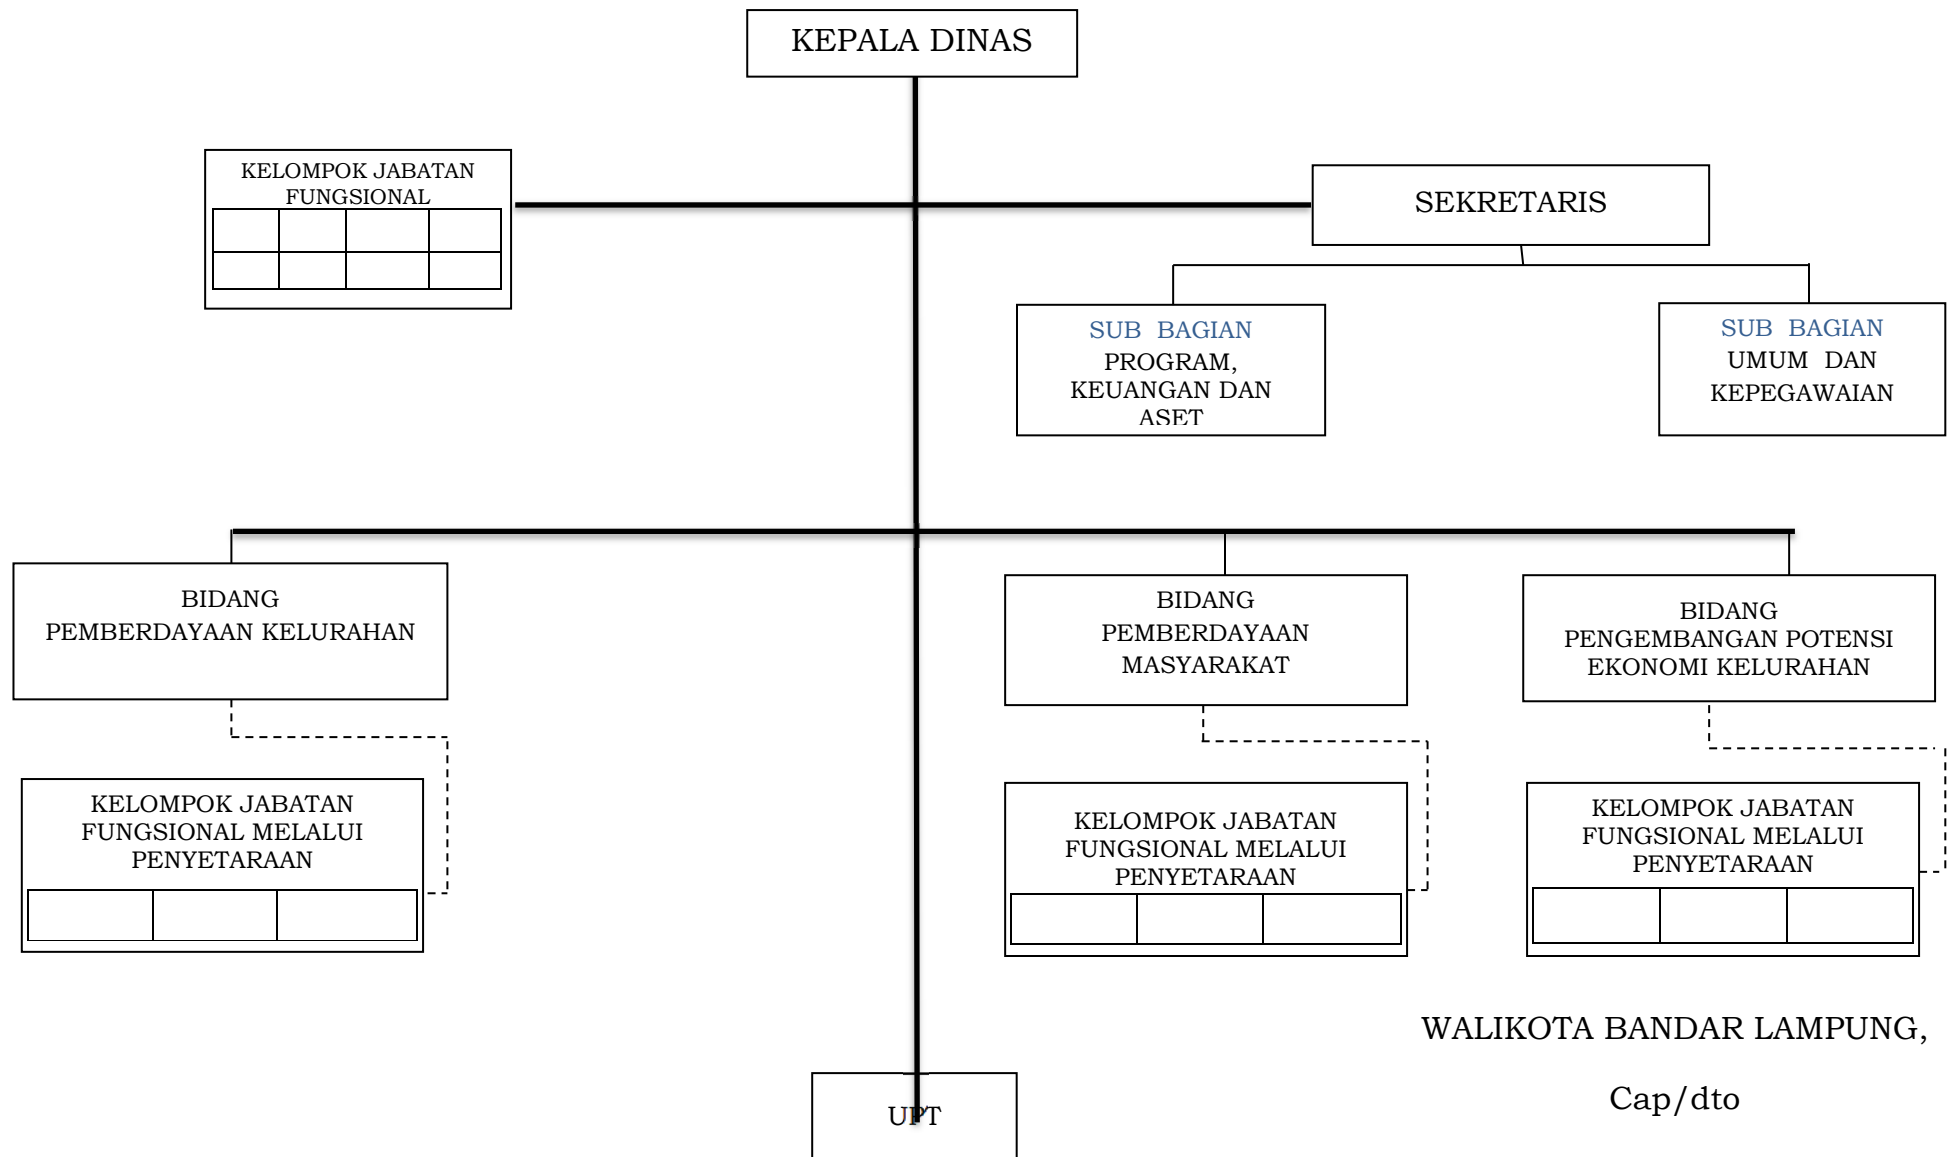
KEPALA DINAS

KELOMPOK JABATAN FUNGSIONAL

SEKRETARIS

SUB BAGIAN PROGRAM, KEUANGAN DAN ASET

SUB BAGIAN UMUM DAN KEPEGAWAIAN

BIDANG PEMBERDAYAAN KELURAHAN

BIDANG PEMBERDAYAAN MASYARAKAT

BIDANG PENGEMBANGAN POTENSI EKONOMI KELURAHAN

KELOMPOK JABATAN FUNGSIONAL MELALUI PENYETARAAN

KELOMPOK JABATAN FUNGSIONAL MELALUI PENYETARAAN

KELOMPOK JABATAN FUNGSIONAL MELALUI PENYETARAAN

WALIKOTA BANDAR LAMPUNG,

Cap/dto

UPT